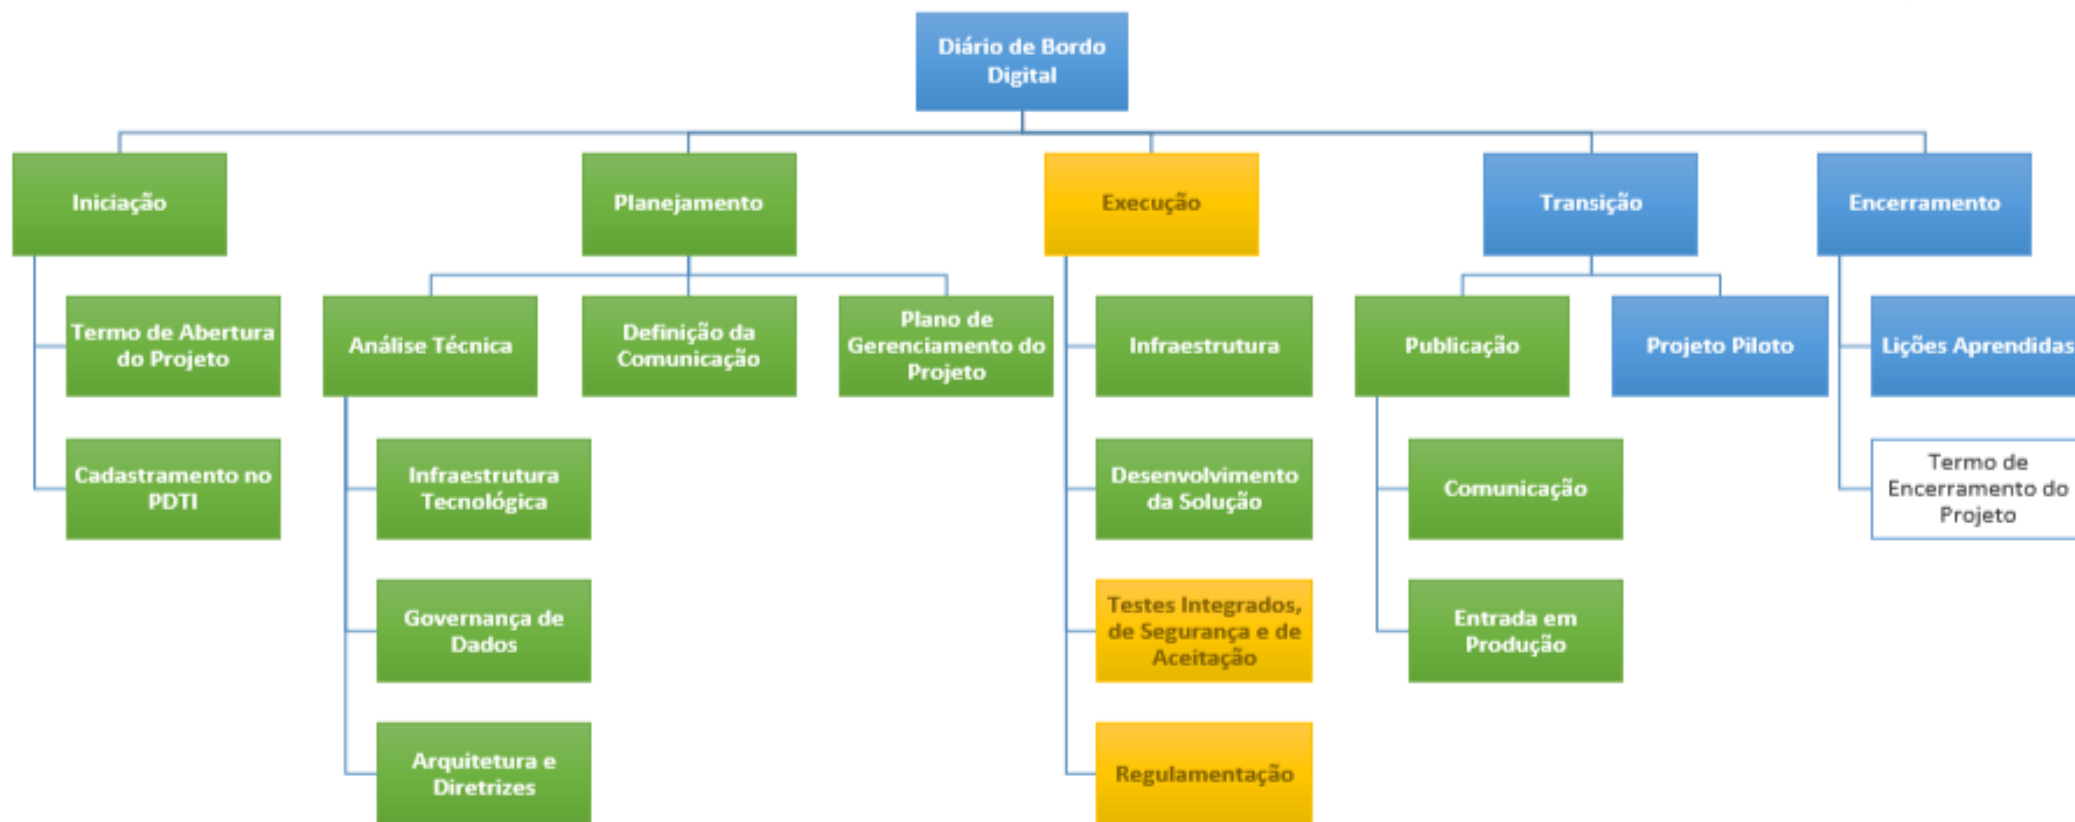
Diário de Bordo Digital

Iniciação

Termo de Abertura do Projeto

Cadastramento no PDTI

Planejamento

Análise Técnica

Infraestrutura Tecnológica

Governança de Dados

Arquitetura e Diretrizes

Definição da Comunicação

Plano de Gerenciamento do Projeto

Execução

Infraestrutura

Desenvolvimento da Solução

Testes Integrados, de Segurança e de Aceitação

Regulamentação

Transição

Publicação

Comunicação

Entrada em Produção

Projeto Piloto

Encerramento

Lições Aprendidas

Termo de Encerramento do Projeto